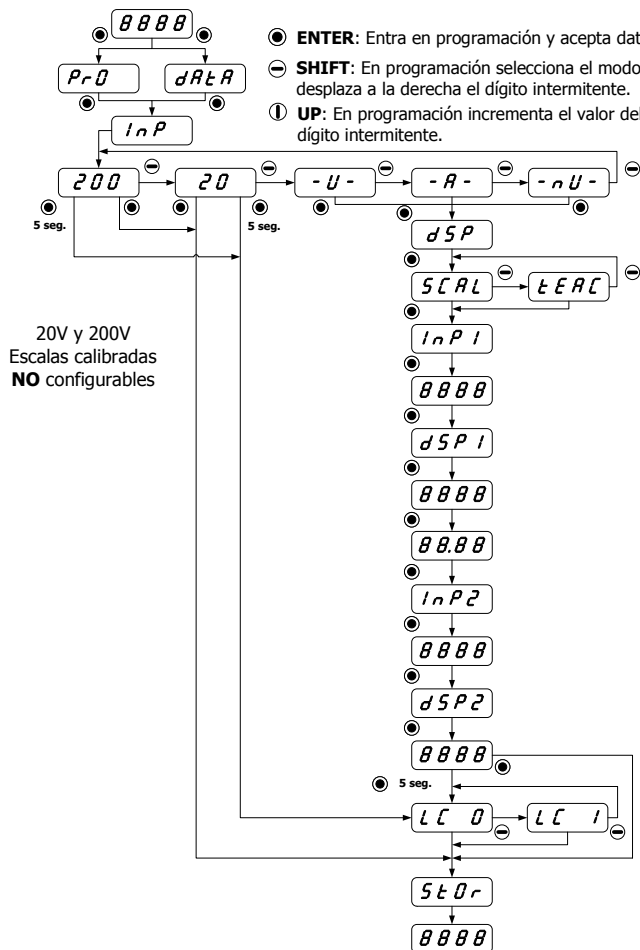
8888

PrO

dAtA

InP

ENTER: Entra en programación y acepta dat

SHIFT: En programación selecciona el modo desplaza a la derecha el dígito intermitente.

UP: En programación incrementa el valor del dígito intermitente.

200

20

-U-

-A-

-nU-

5 seg.

5 seg.

dSP

SCAL

tEAC

20V y 200V
Escalas calibradas
NO configurables

InP1

8888

dSP1

8888

88.88

InP2

8888

dSP2

8888

5 seg.

LC 0

LC 1

StOr

8888